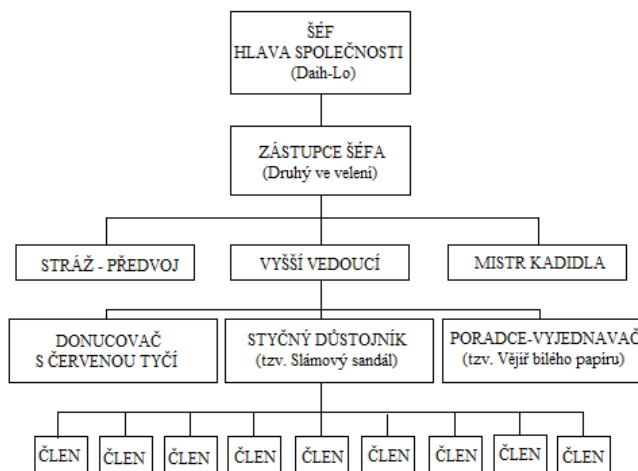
ŠÉF
HLAVA SPOLEČNOSTI
(Daih-Lo)

ZÁSTUPCE ŠÉFA
(Druhý ve velení)

STRÁŽ - PŘEDVOJ

VYŠŠÍ VEDOUCÍ

MISTR KADIDLA

DONUCOVAČ
S ČERVENOU TYČÍ

STYČNÝ DŮSTOJNÍK
(tzv. Slámový sandál)

PORADCE-VYJEDNAVAČ
(tzv. Vějíř bílého papíru)

ČLEN

ČLEN

ČLEN

ČLEN

ČLEN

ČLEN

ČLEN

ČLEN

ČLEN